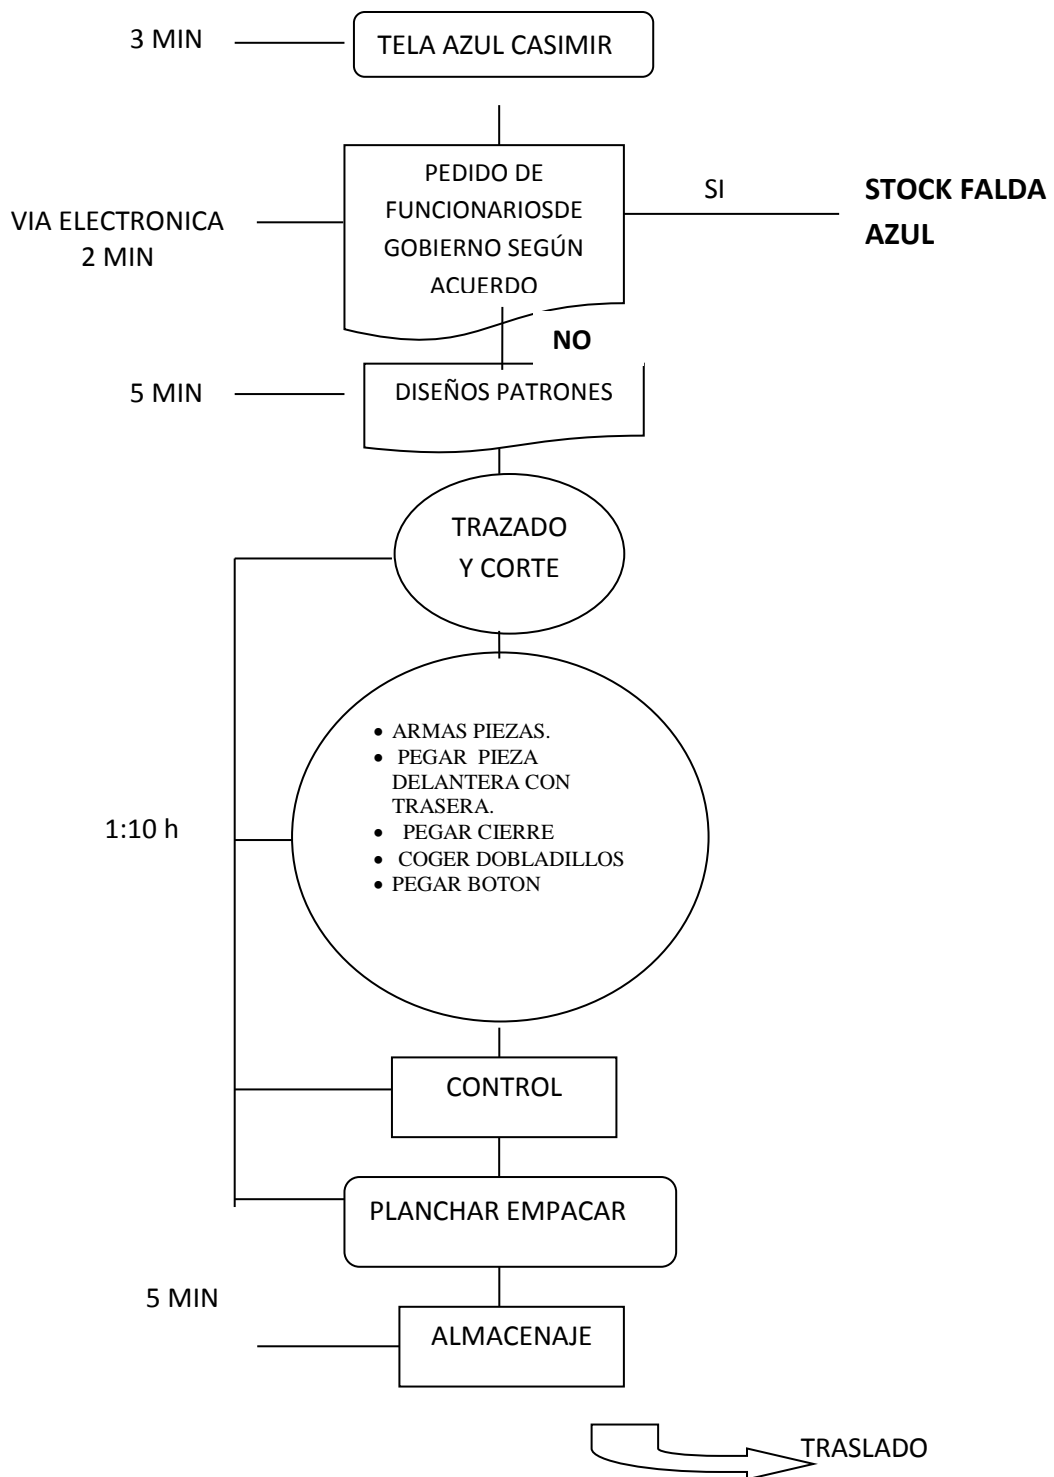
3 MIN

TELA AZUL CASIMIR

VIA ELECTRONICA
2 MIN

PEDIDO DE FUNCIONARIOSDE GOBIERNO SEGÚN ACUERDO

SI

STOCK FALDA AZUL

NO

5 MIN

DISEÑOS PATRONES

TRAZADO Y CORTE

1:10 h

- ARMAS PIEZAS.
- PEGAR PIEZA DELANTERA CON TRASERA.
- PEGAR CIERRE
- COGER DOBLADILLOS
- PEGAR BOTON

CONTROL

PLANCHAR EMPACAR

5 MIN

ALMACENAJE

TRASLADO